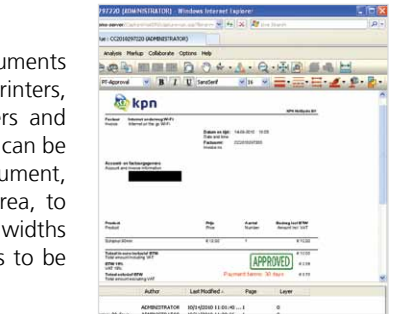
cuments
printers,
ers and
can be
ument,
rea, to
widths
s to be

97220 (ADMINISTRATOR) - Windows Internet Explorer
Live Search
ue : CC2010297220 (ADMINISTRATOR)
Analysis Markup Collaborate Options Help
PT-Approval
SansSerif
kpn
KPN Multiple BV
Product
Internet verbinding Wi-Fi
Datum en tijd
14-06-2010 19:05
Factuurnr.
CC2010297220
Account- en factuurgegevens
Account and invoice information
Product
Prijs
Aantal
Bedrag incl BTW
Totaal te voldoen bedrag incl BTW
APPROVED
Payment terms: 30 days
Author
Last Modified
Page
Layer
ADMINISTRATOR
10/14/2010 11:05:40 ...
1
0